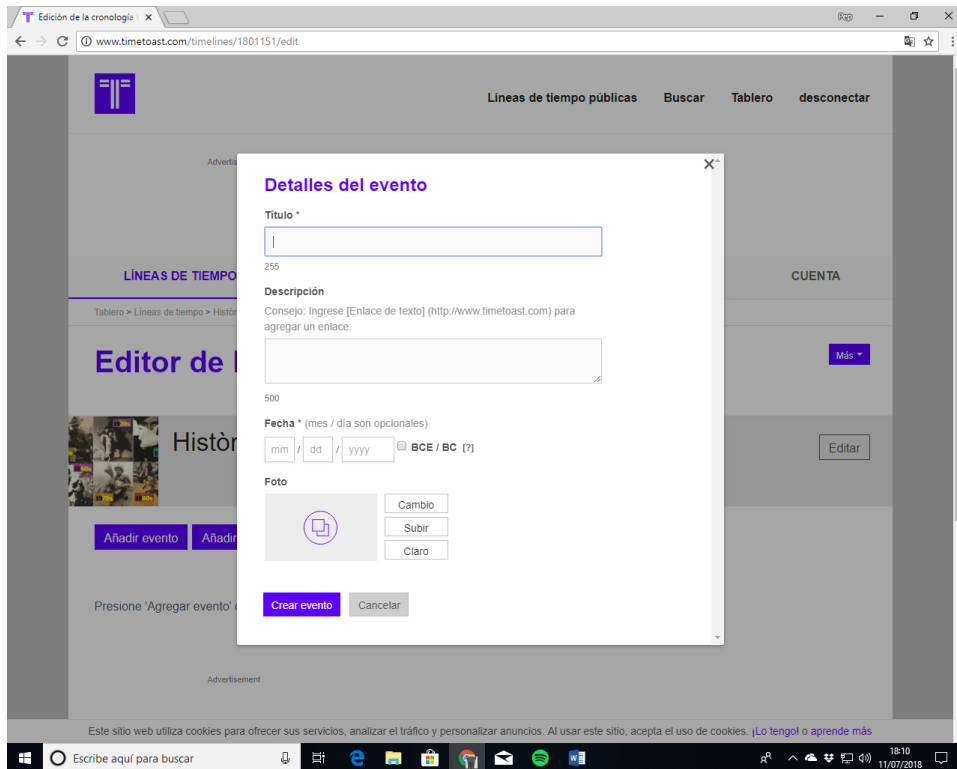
Edición de la cronología | ×

www.timetoast.com/timelines/1801151/edit

Líneas de tiempo públicas Buscar Tablero desconectar

Advertis

LÍNEAS DE TIEMPO

CUENTA

Tablero > Líneas de tiempo > Histò

Editor de l

Más

Històr

Editar

Añadir evento Añadir

Presione 'Agregar evento'

Advertisement

×

Detalles del evento

Título *

255

Descripción

Consejo: Ingrese [Enlace de texto] (http://www.timetoast.com) para agregar un enlace.

500

Fecha * (mes / día son opcionales)

mm / dd / yyyy BCE / BC [?]

Foto

Cambio

Subir

Claro

Crear evento Cancelar

Este sitio web utiliza cookies para ofrecer sus servicios, analizar el tráfico y personalizar anuncios. Al usar este sitio, acepta el uso de cookies. ¡Lo tengo! o aprende más

Escribe aquí para buscar

18:10
11/07/2018